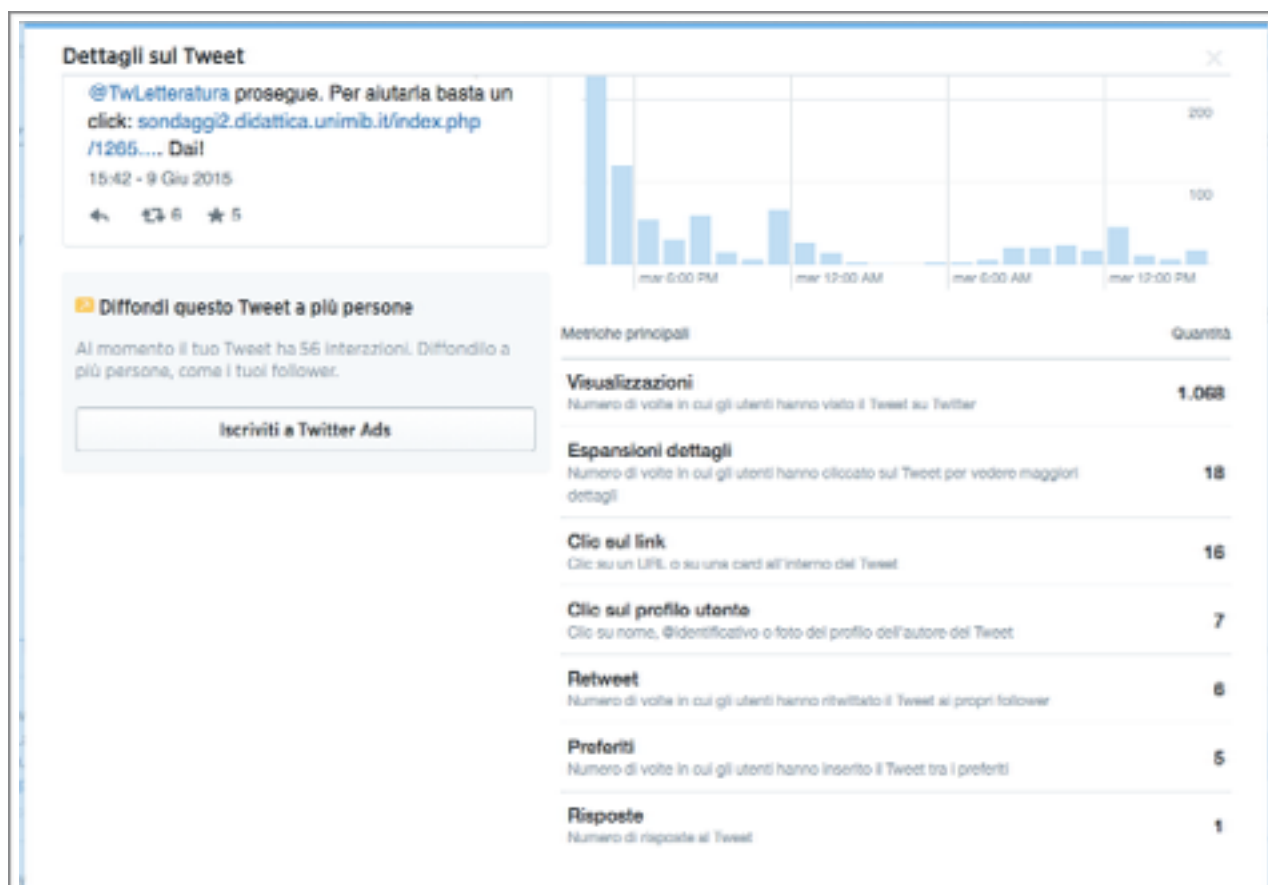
Dettagli sul Tweet

@TwLetteratura prosegue. Per aiutarla basta un click: sondaggi2.didattica.unimib.it/index.php/1265.... Dai!

15:42 - 9 Giu 2015

6 5

200

100

mar 6:00 PM mar 12:00 AM mar 6:00 AM mar 12:00 PM

Diffondi questo Tweet a più persone

Al momento il tuo Tweet ha 56 interazioni. Diffondilo a più persone, come i tuoi follower.

Iscriviti a Twitter Ads

| Metriche principali | Quantità |
|---|---|
| Visualizzazioni<br>Numero di volte in cui gli utenti hanno visto il Tweet su Twitter | 1.068 |
| Espansioni dettagli<br>Numero di volte in cui gli utenti hanno cliccato sul Tweet per vedere maggiori dettagli | 18 |
| Clic sul link<br>Clic su un URL o su una card all'interno del Tweet | 16 |
| Clic sul profilo utente<br>Clic su nome, @identificativo o foto del profilo dell'autore del Tweet | 7 |
| Retweet<br>Numero di volte in cui gli utenti hanno ritwittato il Tweet ai propri follower | 6 |
| Preferiti<br>Numero di volte in cui gli utenti hanno inserito il Tweet tra i preferiti | 5 |
| Risposte<br>Numero di risposte al Tweet | 1 |